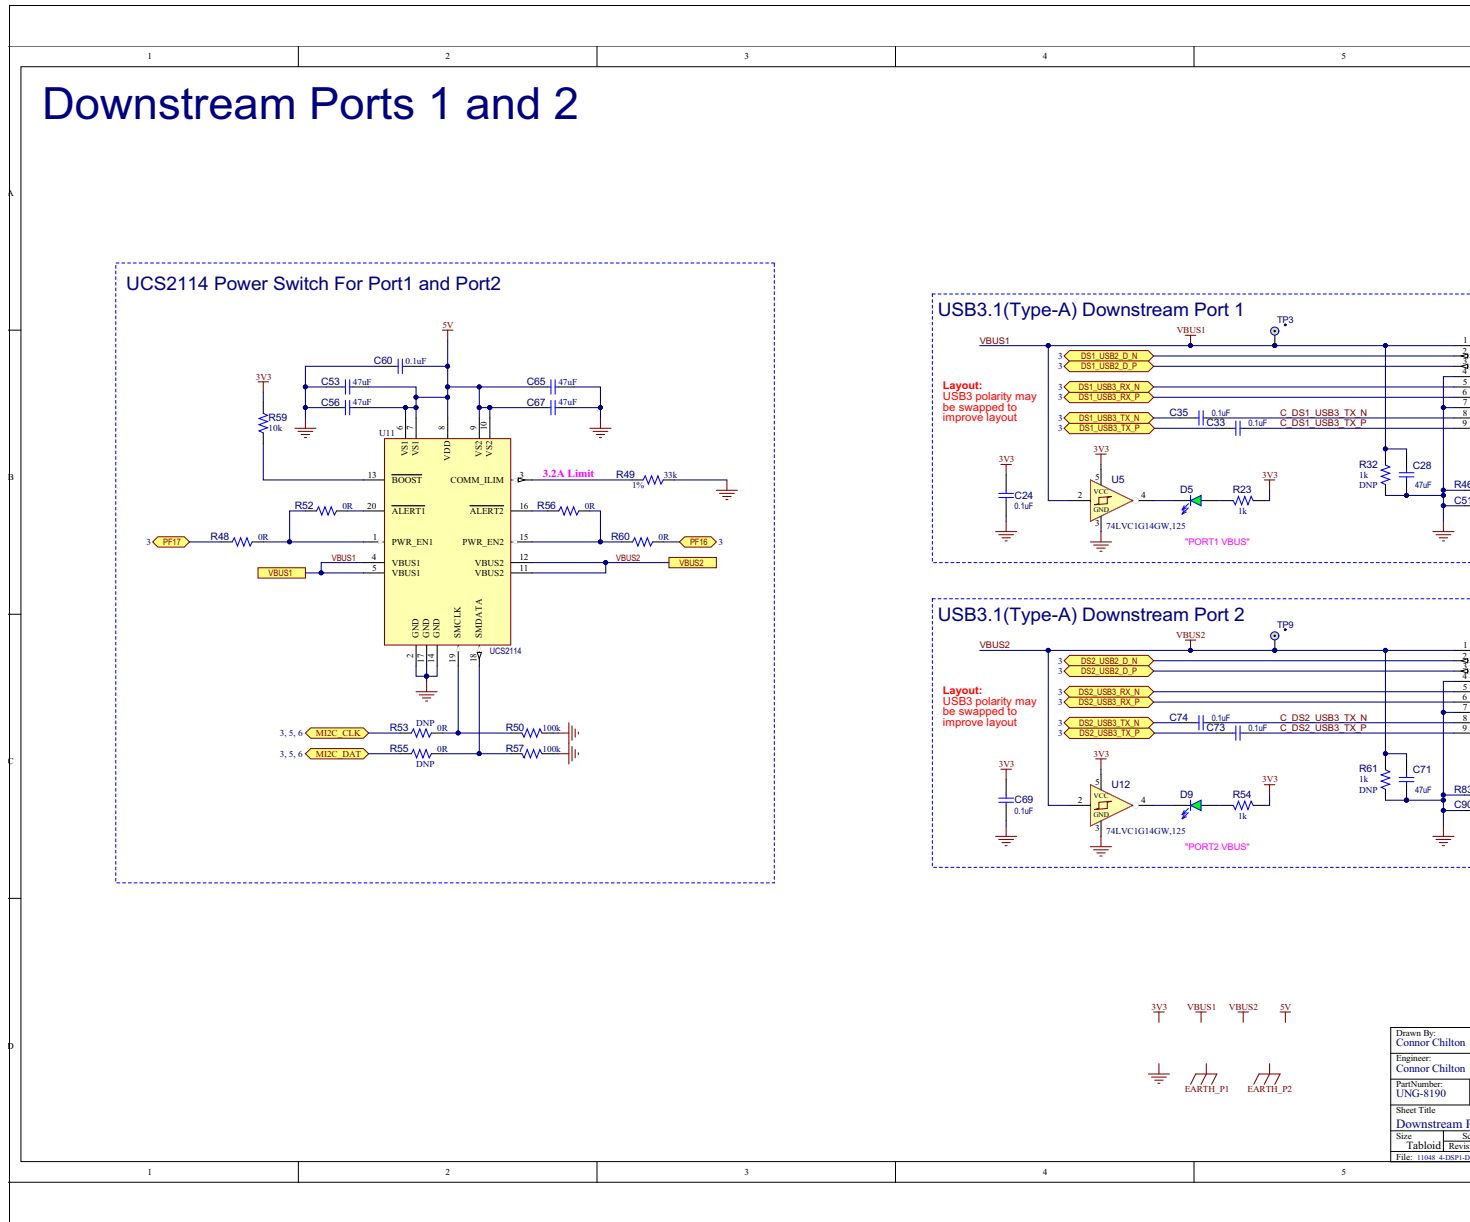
1 2 3 4 5

A

B

C

D

Downstream Ports 1 and 2

UCS2114 Power Switch For Port1 and Port2

5V
C60 0.1uF
3V3
C53 47uF
C65 47uF
C56 47uF
C67 47uF
R59 10k
U11
VS1 VS1 VDD VS2 VS2
6 7 8 9 10
13 BOOST
COMM_ILIM 3
3.2A Limit
R49 33k 1%
R52 0R 20 ALERT1
ALERT2 16 R56 0R
3 PF17 R48 0R 1 PWR_EN1
PWR_EN2 15 R60 0R PF16 3
VBUS1 4 VBUS1
5 VBUS1
VBUS1
VBUS2 12 VBUS2
VBUS2 11
VBUS2
GND GND GND SMCLK SMDATA
2 17 14 19 18
UCS2114
3, 5, 6 MI2C_CLK R53 DNP 0R R50 100k
3, 5, 6 MI2C_DAT R55 0R DNP R57 100k

USB3.1(Type-A) Downstream Port 1
TP3
VBUS1
VBUS1
3 DS1_USB2_D_N
3 DS1_USB2_D_P
Layout:
USB3 polarity may be swapped to improve layout
3 DS1_USB3_RX_N
3 DS1_USB3_RX_P
3 DS1_USB3_TX_N
3 DS1_USB3_TX_P
C35 0.1uF C_DS1_USB3_TX_N
C33 0.1uF C_DS1_USB3_TX_P
3V3
3V3
C24 0.1uF
U5
VCC GND
5 2 4 3
74LVC1G14GW,125
D5
R23 1k
3V3
"PORT1 VBUS"
R32 1k DNP
C28 47uF
R46
C51
1 2 3 4 5 6 7 8 9

USB3.1(Type-A) Downstream Port 2
TP9
VBUS2
VBUS2
3 DS2_USB2_D_N
3 DS2_USB2_D_P
Layout:
USB3 polarity may be swapped to improve layout
3 DS2_USB3_RX_N
3 DS2_USB3_RX_P
3 DS2_USB3_TX_N
3 DS2_USB3_TX_P
C74 0.1uF C_DS2_USB3_TX_N
C73 0.1uF C_DS2_USB3_TX_P
3V3
3V3
C69 0.1uF
U12
VCC GND
5 2 4 3
74LVC1G14GW,125
D9
R54 1k
3V3
"PORT2 VBUS"
R61 1k DNP
C71 47uF
R83
C90
1 2 3 4 5 6 7 8 9

3V3 VBUS1 VBUS2 5V
EARTH_P1 EARTH_P2

Drawn By:
Connor Chilton
Engineer:
Connor Chilton
PartNumber:
UNG-8190
Sheet Title
Downstream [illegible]
Size Tabloid
Revis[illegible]
File: 11048 4-DSP1-D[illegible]